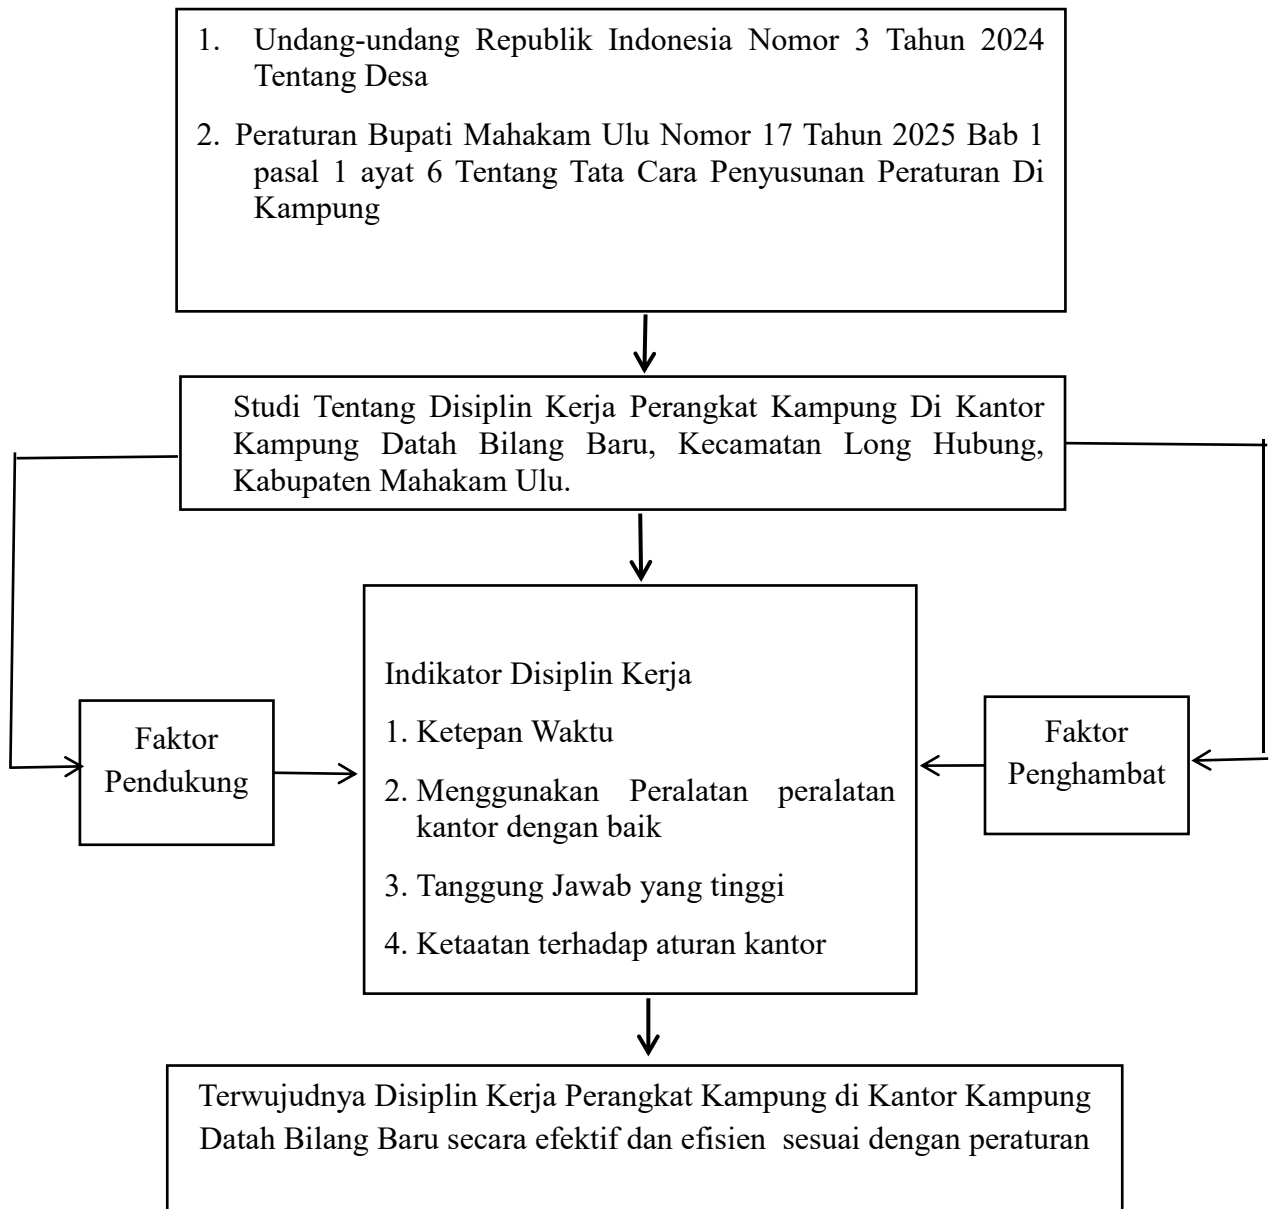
1. Undang-undang Republik Indonesia Nomor 3 Tahun 2024 Tentang Desa

2. Peraturan Bupati Mahakam Ulu Nomor 17 Tahun 2025 Bab 1 pasal 1 ayat 6 Tentang Tata Cara Penyusunan Peraturan Di Kampung

Studi Tentang Disiplin Kerja Perangkat Kampung Di Kantor Kampung Datah Bilang Baru, Kecamatan Long Hubung, Kabupaten Mahakam Ulu.

Faktor Pendukung

Indikator Disiplin Kerja

1. Ketepan Waktu

2. Menggunakan Peralatan peralatan kantor dengan baik

3. Tanggung Jawab yang tinggi

4. Ketaatan terhadap aturan kantor

Faktor Penghambat

Terwujudnya Disiplin Kerja Perangkat Kampung di Kantor Kampung Datah Bilang Baru secara efektif dan efisien sesuai dengan peraturan